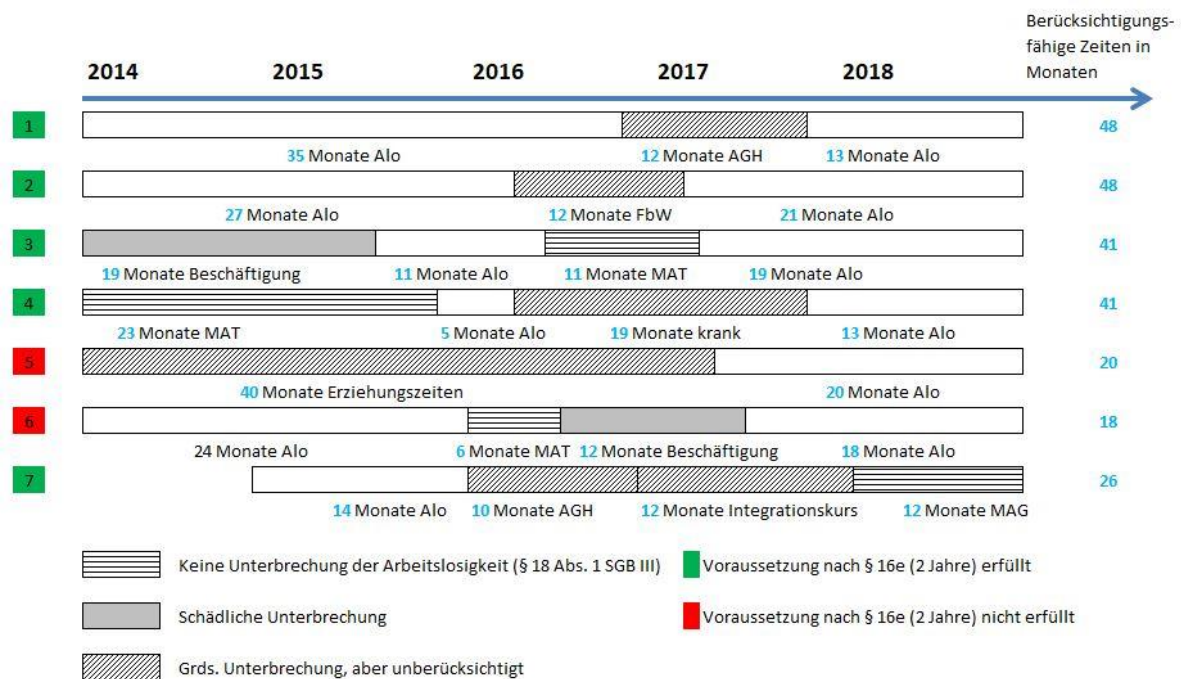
Berücksichtigungsfähige Zeiten in Monaten

2014 2015 2016 2017 2018

1 — 48
35 Monate Alo 12 Monate AGH 13 Monate Alo

2 — 48
27 Monate Alo 12 Monate FbW 21 Monate Alo

3 — 41
19 Monate Beschäftigung 11 Monate Alo 11 Monate MAT 19 Monate Alo

4 — 41
23 Monate MAT 5 Monate Alo 19 Monate krank 13 Monate Alo

5 — 20
40 Monate Erziehungszeiten 20 Monate Alo

6 — 18
24 Monate Alo 6 Monate MAT 12 Monate Beschäftigung 18 Monate Alo

7 — 26
14 Monate Alo 10 Monate AGH 12 Monate Integrationskurs 12 Monate MAG

Keine Unterbrechung der Arbeitslosigkeit (§ 18 Abs. 1 SGB III)

Voraussetzung nach § 16e (2 Jahre) erfüllt

Schädliche Unterbrechung

Voraussetzung nach § 16e (2 Jahre) nicht erfüllt

Grds. Unterbrechung, aber unberücksichtigt